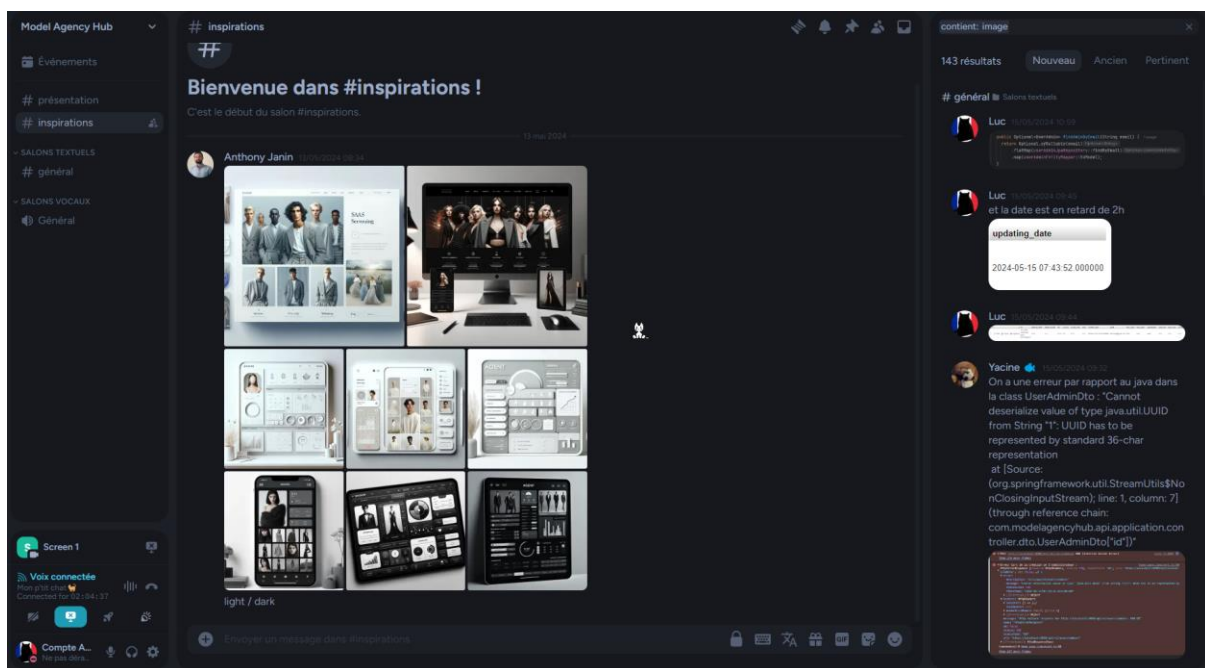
Model Agency Hub

Événements

# présentation

# inspirations

SALONS TEXTUELS

# général

SALONS VOCAUX

Général

Screen 1

Voix connectée
Mon p'tit chat
Connected for 02:04:37

Compte A...
Ne pas déra...

# inspirations

Bienvenue dans #inspirations !

C'est le début du salon #inspirations.

15 mai 2024

Anthony Janin 15/05/2024 09:34

SaaS
Servicing

light / dark

Envoyer un message dans #inspirations

contient: image

143 résultats

Nouveau

Ancien

Pertinent

# général Salons textuels

Luc 15/05/2024 10:59

Luc 15/05/2024 09:45
et la date est en retard de 2h

updating_date

2024-05-15 07:43:52.000000

Luc 15/05/2024 09:44

Yacine 15/05/2024 09:32
On a une erreur par rapport au java dans la class UserAdminDto : "Cannot deserialize value of type java.util.UUID from String "1": UUID has to be represented by standard 36-char representation
at [Source: (org.springframework.util.StreamUtils$NonClosingInputStream); line: 1, column: 7] (through reference chain: com.modelagencyhub.api.application.controller.dto.UserAdminDto["id"])"